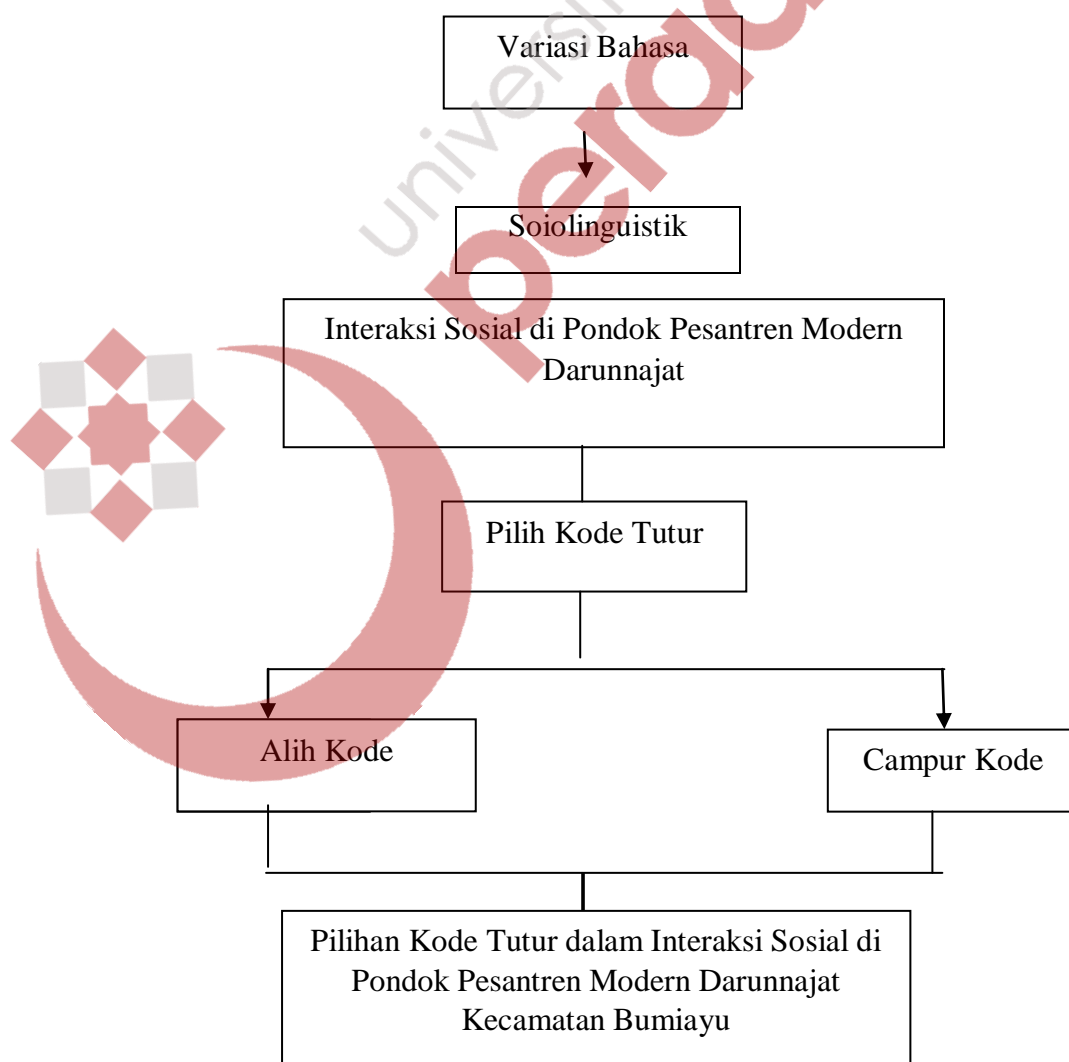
Variasi Bahasa

Soiolinguistik

Interaksi Sosial di Pondok Pesantren Modern Darunnajat

Pilih Kode Tutur

Alih Kode

Campur Kode

Pilihan Kode Tutur dalam Interaksi Sosial di Pondok Pesantren Modern Darunnajat Kecamatan Bumiayu

universitas perada